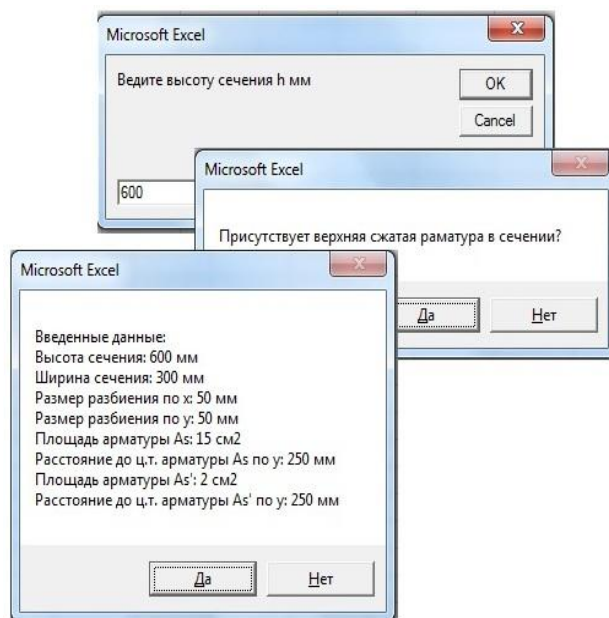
Microsoft Excel

Ведите высоту сечения h мм

OK

Cancel

600

Microsoft Excel

Присутствует верхняя сжатая раматура в сечении?

Да

Нет

Microsoft Excel

Введенные данные:
Высота сечения: 600 мм
Ширина сечения: 300 мм
Размер разбиения по x: 50 мм
Размер разбиения по y: 50 мм
Площадь арматуры As: 15 см2
Расстояние до ц.т. арматуры As по y: 250 мм
Площадь арматуры As': 2 см2
Расстояние до ц.т. арматуры As' по y: 250 мм

Да

Нет